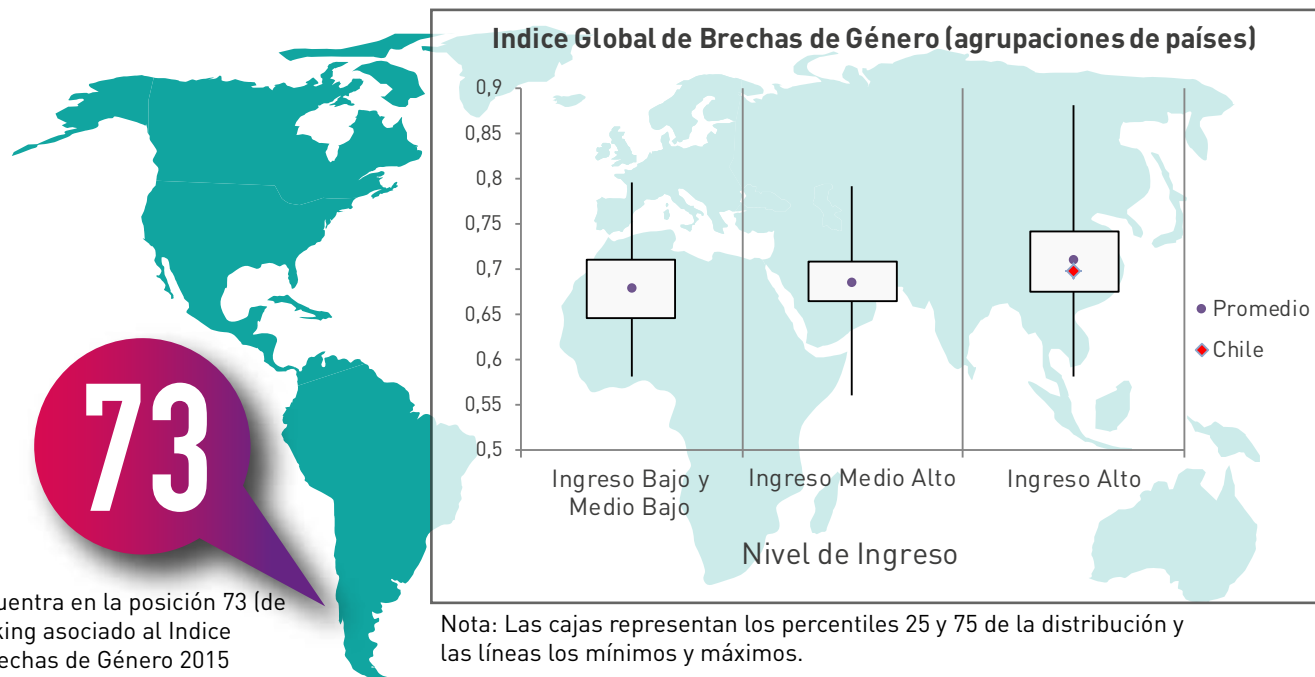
73

uentra en la posición 73 (de king asociado al Indice echas de Género 2015

Indice Global de Brechas de Género (agrupaciones de países)

0,9
0,85
0,8
0,75
0,7
0,65
0,6
0,55
0,5

Ingreso Bajo y Medio Bajo

Ingreso Medio Alto

Ingreso Alto

Nivel de Ingreso

Promedio
Chile

Nota: Las cajas representan los percentiles 25 y 75 de la distribución y las líneas los mínimos y máximos.